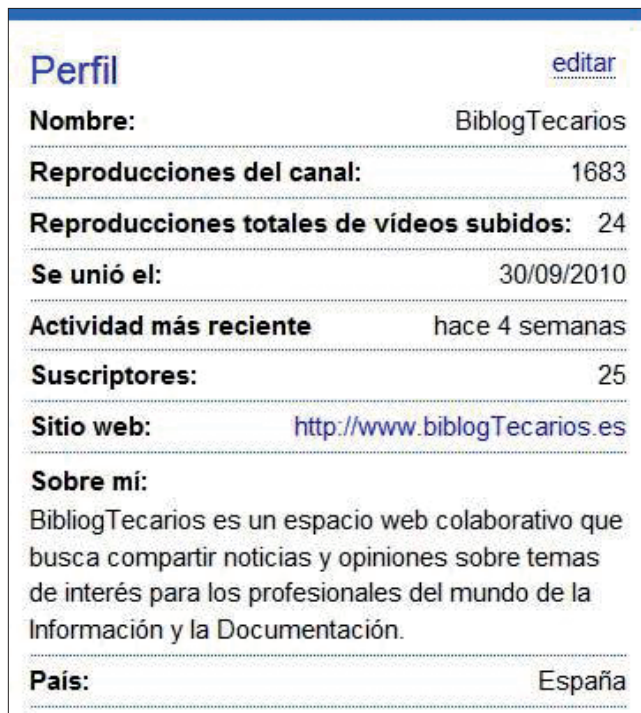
Perfil editar

| | |
|---|---|
| **Nombre:** | BiblogTecarios |
| **Reproducciones del canal:** | 1683 |
| **Reproducciones totales de vídeos subidos:** | 24 |
| **Se unió el:** | 30/09/2010 |
| **Actividad más reciente** | hace 4 semanas |
| **Suscriptores:** | 25 |
| **Sitio web:** | http://www.biblogTecarios.es |

**Sobre mí:**
BiblogTecarios es un espacio web colaborativo que busca compartir noticias y opiniones sobre temas de interés para los profesionales del mundo de la Información y la Documentación.

| | |
|---|---|
| **País:** | España |